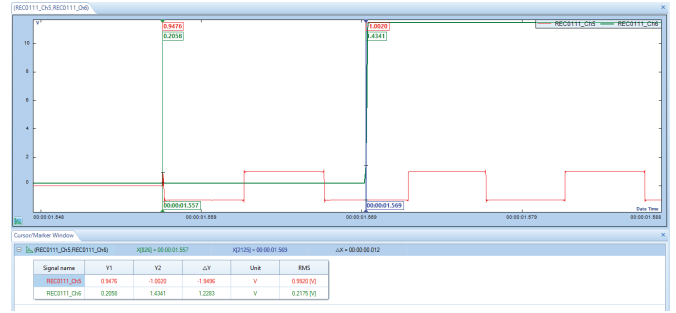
(REC0111_Ch5,REC0111_Ch6)

V

10

8

6

4

2

0

0.9476
0.2058

1.0020
1.4341

REC0111_Ch5 REC0111_Ch6

00:00:01.557

00:00:01.569

Date Time

00:00:01.549 00:00:01.559 00:00:01.569 00:00:01.579 00:00:01.589

Cursor/Marker Window

(REC0111_Ch5,REC0111_Ch6) X[826] = 00:00:01.557 X[2125] = 00:00:01.569 ΔX = 00:00:00.012

| Signal name | Y1 | Y2 | ΔY | Unit | RMS |
|---|---|---|---|---|---|
| REC0111_Ch5 | 0.9476 | -1.0020 | -1.9496 | V | 0.9920 [V] |
| REC0111_Ch6 | 0.2058 | 1.4341 | 1.2283 | V | 0.2175 [V] |